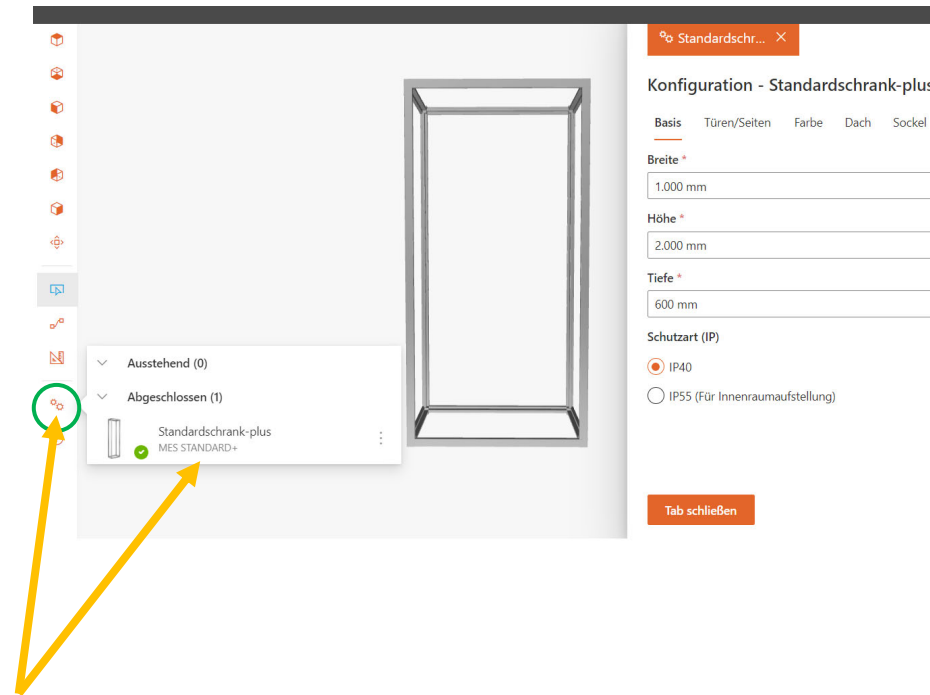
Standardschr... ×

Konfiguration - Standardschrank-plus

Basis Türen/Seiten Farbe Dach Sockel

Breite *

1.000 mm

Höhe *

2.000 mm

Tiefe *

600 mm

Schutzart (IP)

IP40

IP55 (Für Innenraumaufstellung)

Tab schließen

Ausstehend (0)

Abgeschlossen (1)

Standardschrank-plus
MES STANDARD+